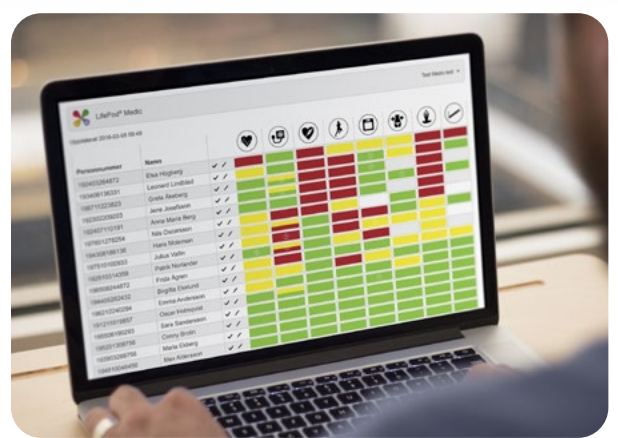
LifePod® Medic

Test Medic test

Uppdaterad 2016-02-04 09:49

| Personnummer | Namn |
|---|---|
| 192405264872 | Elsa Hogberg |
| 192406190351 | Leonard Lindblad |
| 192711223823 | Greta Åkeberg |
| 192302209203 | Janis Josefsson |
| 192407110181 | Anna Maria Berg |
| 192801275254 | Nils Gustavsson |
| 193408168136 | Hans Molenaar |
| 192510100303 | Julius Vallin |
| 192910314288 | Patrik Norlander |
| 195800244872 | Frida Ågren |
| 194402252432 | Birgitta Ekelund |
| 195212240284 | Emma Andersson |
| 191211319857 | Oscar Holmqvist |
| 193506100283 | Sara Sandersson |
| 195201308706 | Conny Brolin |
| 193503268750 | Maria Ekberg |
| 194010040458 | Max Andersson |